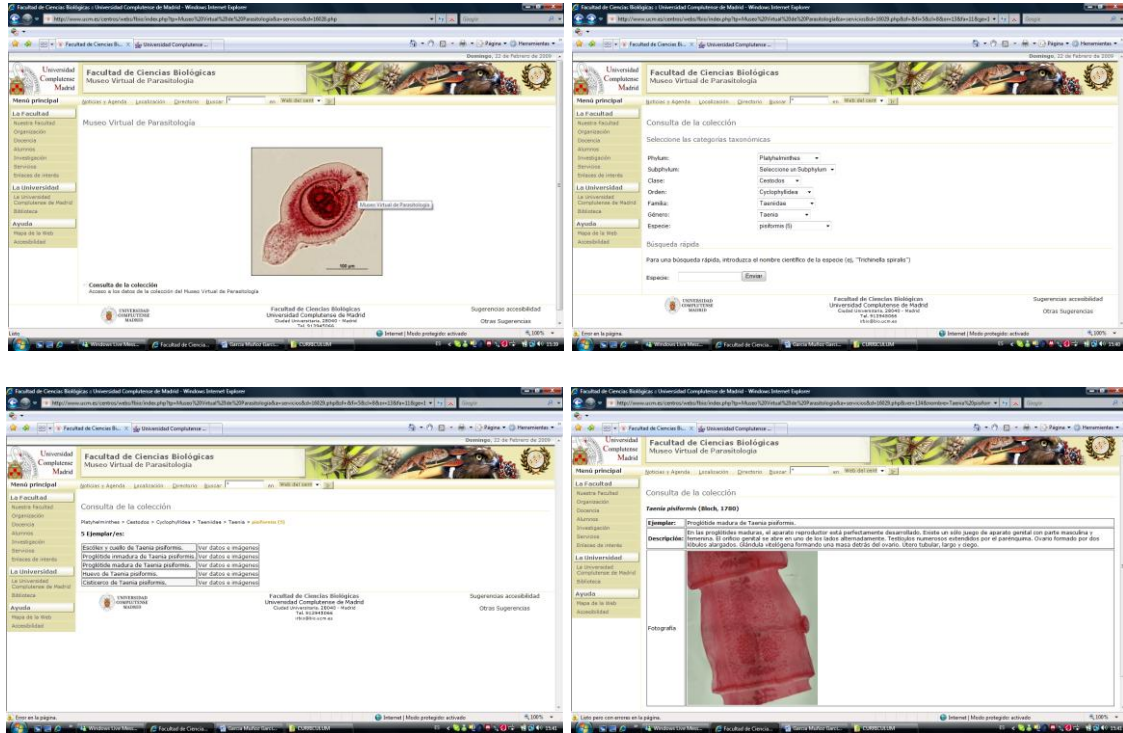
Facultad de Ciencias Biológicas :: Universidad Complutense de Madrid - Windows Internet Explorer

Domingo, 22 de Febrero de 2009

Universidad Complutense Madrid

Facultad de Ciencias Biológicas
Museo Virtual de Parasitología

Menú principal

Noticias y Agenda Localización Directorio Buscar en Web del centro

La Facultad
Nuestra Facultad
Organización
Docencia
Alumnos
Investigación
Servicios
Enlaces de interés

La Universidad
La Universidad Complutense de Madrid
Biblioteca

Ayuda
Mapa de la Web
Accesibilidad

Museo Virtual de Parasitología

Museo Virtual de Parasitología

100 µm

Consulta de la colección
Acceso a los datos de la colección del Museo Virtual de Parasitología

Facultad de Ciencias Biológicas
Universidad Complutense de Madrid
Ciudad Universitaria, 28040 - Madrid
Tel. 913944966

Sugerencias accesibilidad
Otras Sugerencias

Listo
Internet | Modo protegido: activado
100%

Facultad de Ciencias Biológicas :: Universidad Complutense de Madrid - Windows Internet Explorer

Domingo, 22 de Febrero de 2009

Facultad de Ciencias Biológicas
Museo Virtual de Parasitología

Consulta de la colección

Seleccione las categorías taxonómicas

Phylum: Platyhelminthes
Subphylum: Seleccione un Subphylum
Clase: Cestodos
Orden: Cyclophyllidea
Familia: Taeniidae
Género: Taenia
Especie: pisiformis (5)

Búsqueda rápida

Para una búsqueda rápida, introduzca el nombre científico de la especie (ej. "Trichinella spiralis")

Especie: Enviar

Facultad de Ciencias Biológicas
Universidad Complutense de Madrid
Ciudad Universitaria, 28040 - Madrid
Tel. 913944966

Sugerencias accesibilidad
Otras Sugerencias

Error en la página.
Internet | Modo protegido: activado
100%

Facultad de Ciencias Biológicas :: Universidad Complutense de Madrid - Windows Internet Explorer

Domingo, 22 de Febrero de 2009

Facultad de Ciencias Biológicas
Museo Virtual de Parasitología

Consulta de la colección

Platyhelminthes » Cestodos » Cyclophyllidea » Taeniidae » Taenia » pisiformis (5)

5 Ejemplar/es:

| | |
|---|---|
| Escólex y cuello de Taenia pisiformis. | Ver datos e imágenes |
| Proglótida inmadura de Taenia pisiformis. | Ver datos e imágenes |
| Proglótida madura de Taenia pisiformis. | Ver datos e imágenes |
| Huevo de Taenia pisiformis. | Ver datos e imágenes |
| Cisticerco de Taenia pisiformis. | Ver datos e imágenes |

Facultad de Ciencias Biológicas
Universidad Complutense de Madrid
Ciudad Universitaria, 28040 - Madrid
Tel. 913944966

Sugerencias accesibilidad
Otras Sugerencias

Error en la página.
Internet | Modo protegido: activado
100%

Facultad de Ciencias Biológicas :: Universidad Complutense de Madrid - Windows Internet Explorer

Facultad de Ciencias Biológicas
Museo Virtual de Parasitología

Consulta de la colección

Taenia pisiformis (Bloch, 1780)

| | |
|---|---|
| Ejemplar: | Proglótide madura de Taenia pisiformis. |
| Descripción: | En las proglótides maduras, el aparato reproductor está perfectamente desarrollado. Existe un sólo juego de aparato genital con parte masculina y femenina. El orificio genital se abre en uno de los lados alternadamente. Testículos numerosos extendidos por el parenquima. Ovario formado por dos lóbulos alargados. Glándula vitelógena formando una masa detrás del ovario. Útero tubular, largo y ciego. |
| Fotografía | |

Listo pero con errores en la página.
Internet | Modo protegido: activado
100%